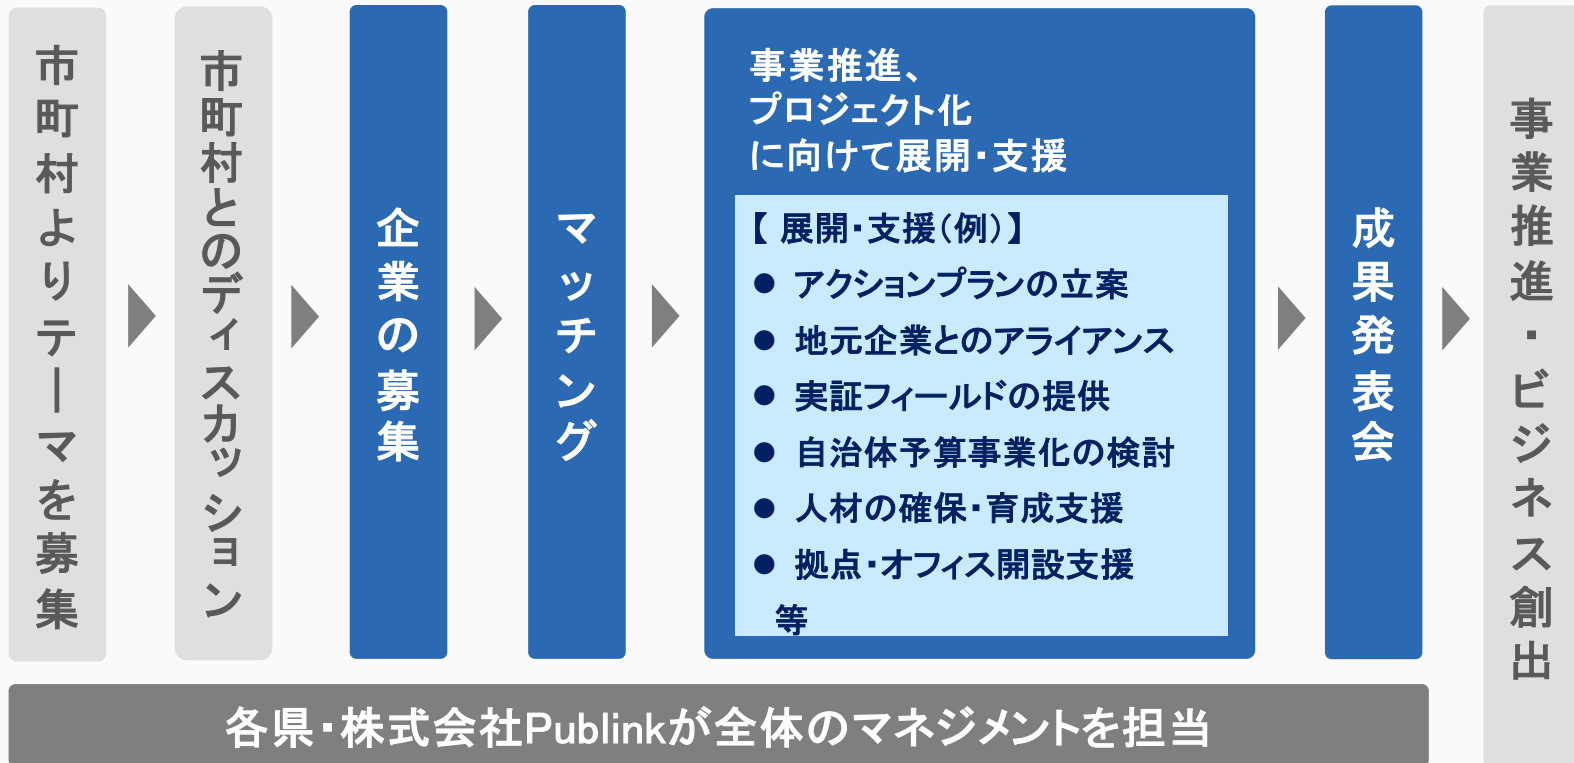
市町村よりテーマを募集

市町村とのディスカッション

企業の募集

マッチング

事業推進、プロジェクト化に向けて展開・支援

【展開・支援(例)】
● アクションプランの立案
● 地元企業とのアライアンス
● 実証フィールドの提供
● 自治体予算事業化の検討
● 人材の確保・育成支援
● 拠点・オフィス開設支援
等

成果発表会

事業推進・ビジネス創出

各県・株式会社Publinkが全体のマネジメントを担当